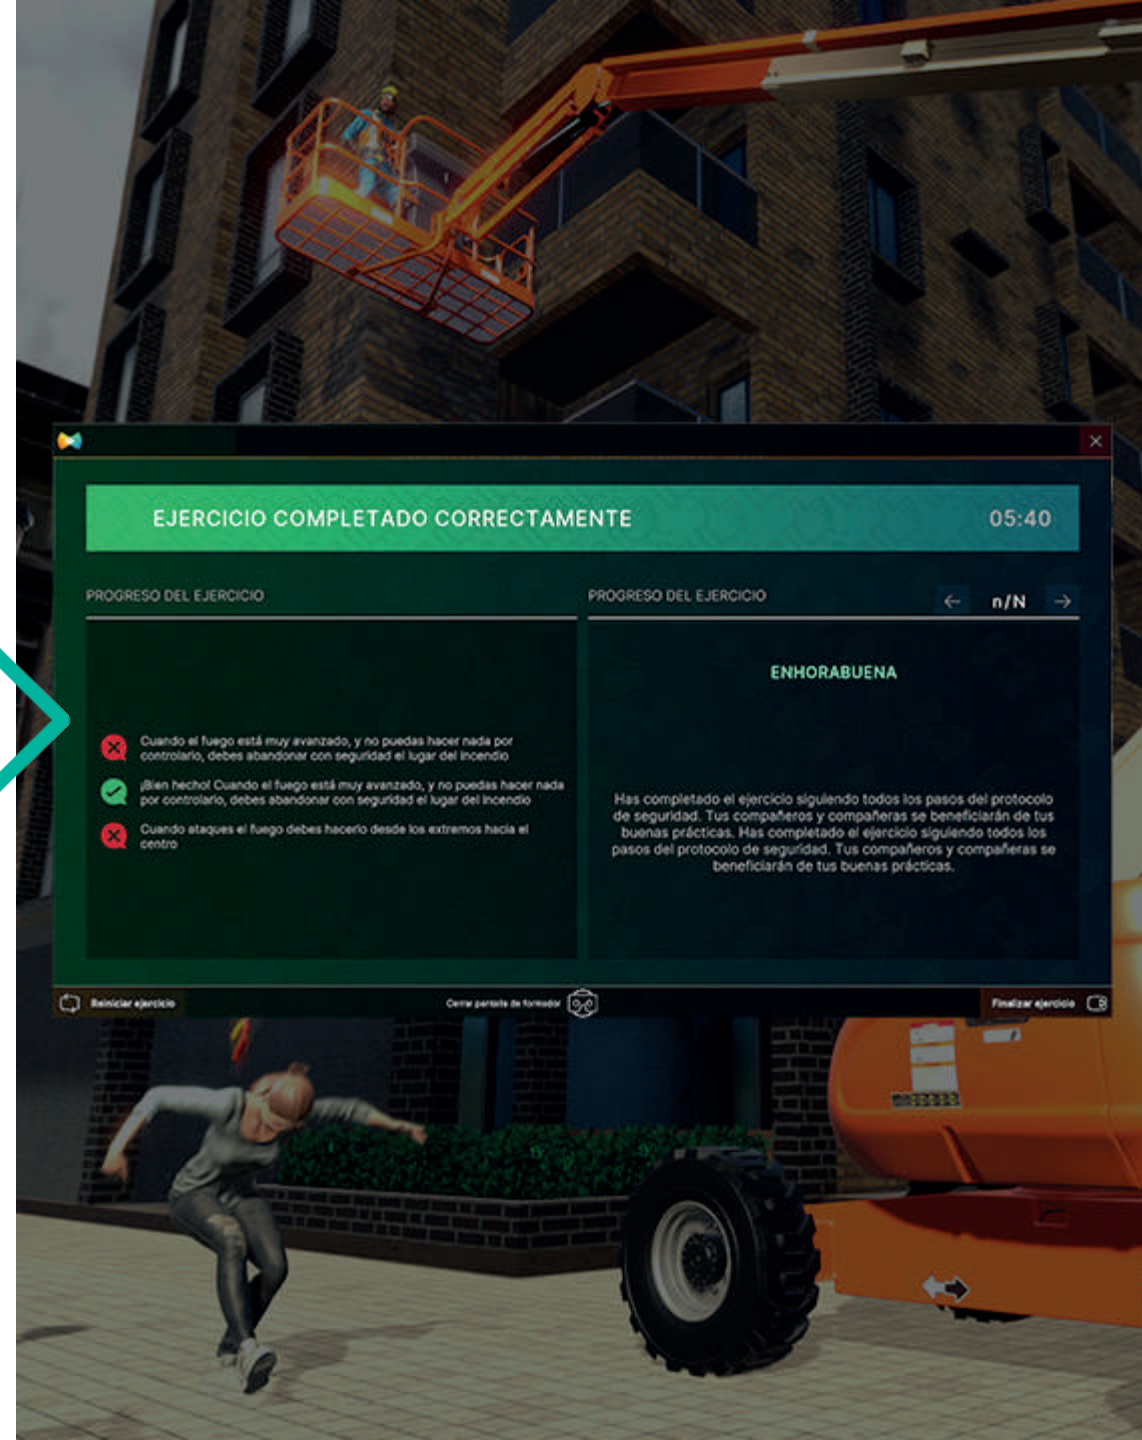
EJERCICIO COMPLETADO CORRECTAMENTE 05:40

PROGRESO DEL EJERCICIO

Cuando el fuego está muy avanzado, y no puedas hacer nada por controlarlo, debes abandonar con seguridad el lugar del incendio

¡Bien hecho! Cuando el fuego está muy avanzado, y no puedas hacer nada por controlarlo, debes abandonar con seguridad el lugar del incendio

Cuando ataques el fuego debes hacerlo desde los extremos hacia el centro

PROGRESO DEL EJERCICIO

n/N

ENHORABUENA

Has completado el ejercicio siguiendo todos los pasos del protocolo de seguridad. Tus compañeros y compañeras se beneficiarán de tus buenas prácticas. Has completado el ejercicio siguiendo todos los pasos del protocolo de seguridad. Tus compañeros y compañeras se beneficiarán de tus buenas prácticas.

Reiniciar ejercicio

Cerrar pantalla de formador

Finalizar ejercicio